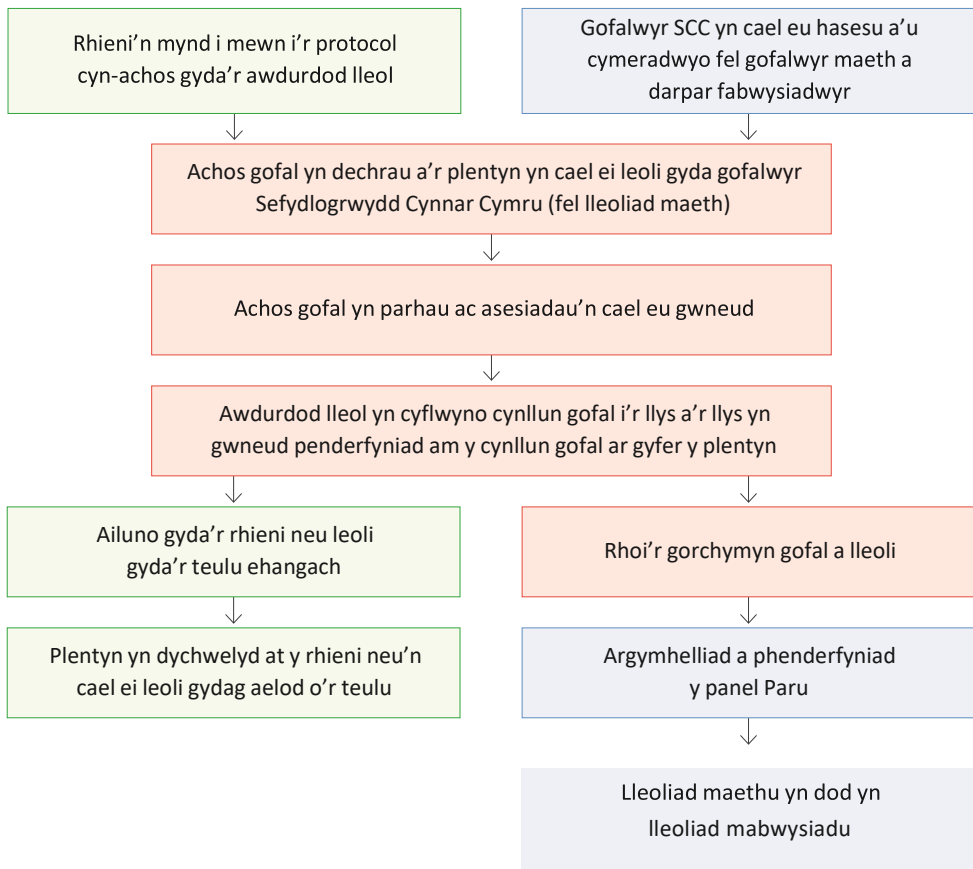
Rhieni'n mynd i mewn i'r protocol cyn-achos gyda'r awdurdod lleol

Gofalwyr SCC yn cael eu hasesu a'u cymeradwyo fel gofalwyr maeth a darpar fabwysiadwyr

Achos gofal yn dechrau a'r plentyn yn cael ei leoli gyda gofalwyr Sefydlogrwydd Cynnar Cymru (fel lleoliad maeth)

Achos gofal yn parhau ac asesiadau'n cael eu gwneud

Awdurdod lleol yn cyflwyno cynllun gofal i'r llys a'r llys yn gwneud penderfyniad am y cynllun gofal ar gyfer y plentyn

Ailuno gyda'r rhieni neu leoli gyda'r teulu ehangach

Plentyn yn dychwelyd at y rhieni neu'n cael ei leoli gydag aelod o'r teulu

Rhoi'r gorchymyn gofal a lleoli

Argymhelliad a phenderfyniad y panel Paru

Lleoliad maethu yn dod yn lleoliad mabwysiadu